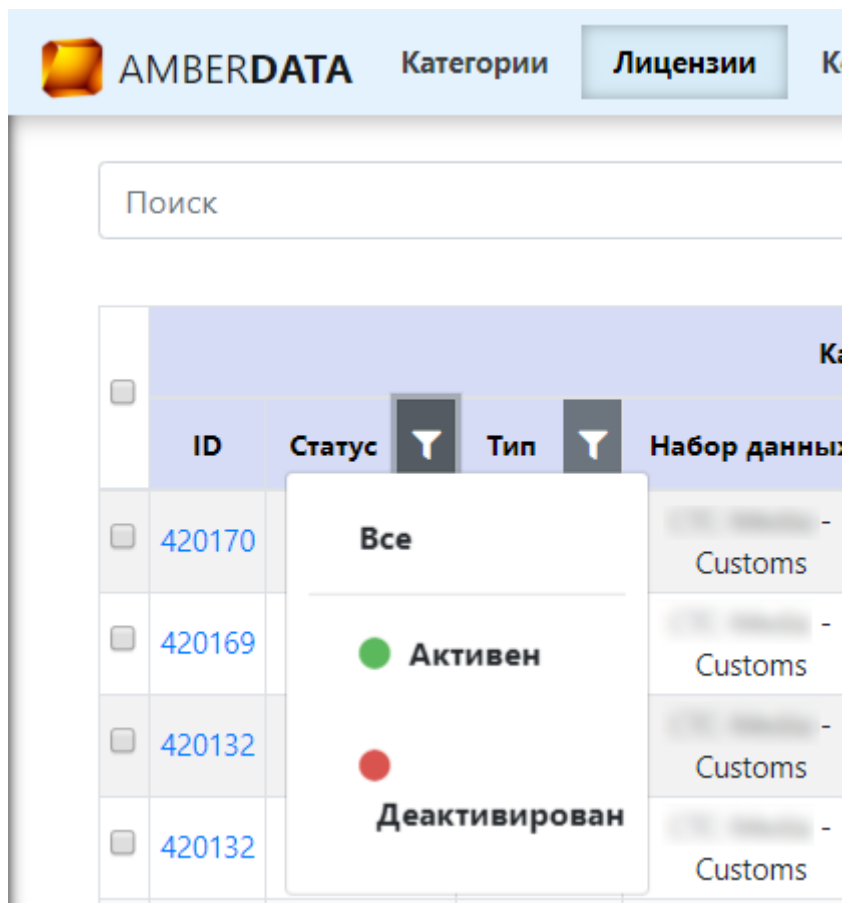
AMBERDATA Категории Лицензии К

Поиск

Ка

| | ID | Статус | Тип | Набор данных |
|---|---|---|---|---|
| | 420170 | | | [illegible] - Customs |
| | 420169 | | | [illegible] - Customs |
| | 420132 | | | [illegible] - Customs |
| | 420132 | | | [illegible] - Customs |

Все

Активен

Деактивирован